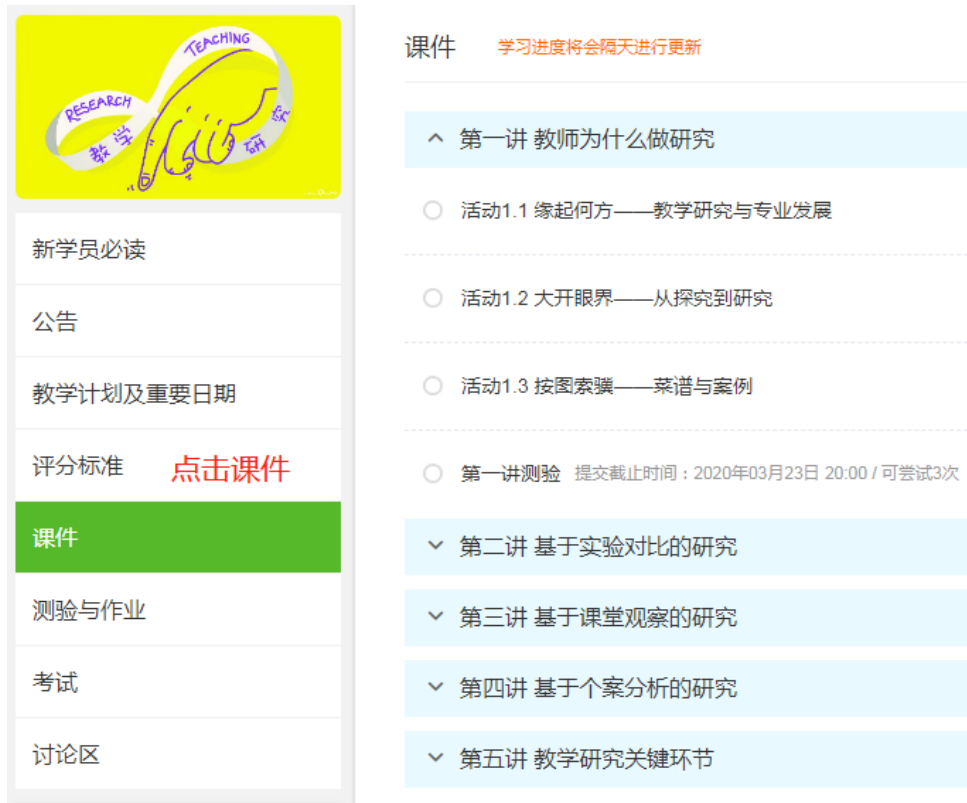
TEACHING
RESEARCH
教 学
研 究

新学员必读
公告
教学计划及重要日期
评分标准
点击课件
课件
测验与作业
考试
讨论区

课件 学习进度将会隔天进行更新

第一讲 教师为什么做研究
活动1.1 缘起何方——教学研究与专业发展
活动1.2 大开眼界——从探究到研究
活动1.3 按图索骥——菜谱与案例
第一讲测验 提交截止时间：2020年03月23日 20:00 / 可尝试3次
第二讲 基于实验对比的研究
第三讲 基于课堂观察的研究
第四讲 基于个案分析的研究
第五讲 教学研究关键环节